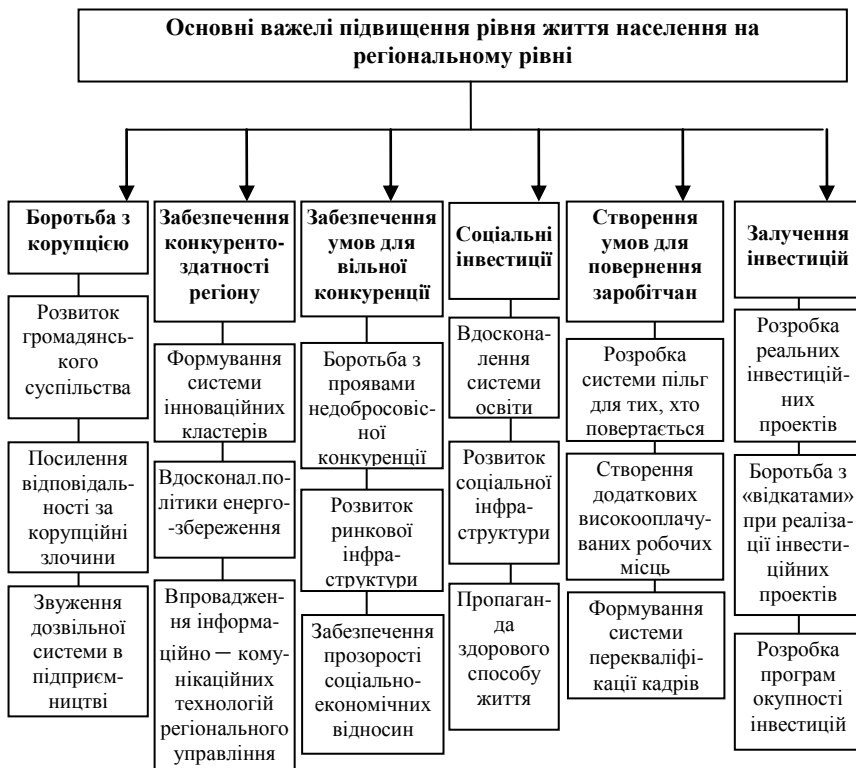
Основні важелі підвищення рівня життя населення на регіональному рівні

Боротьба з корупцією

Розвиток громадянського суспільства

Посилення відповідальності за корупційні злочини

Звуження дозвільної системи в підприємництві

Забезпечення конкурентоздатності регіону

Формування системи інноваційних кластерів

Вдосконал.політики енергозбереження

Впровадження інформаційно – комунікаційних технологій регіонального управління

Забезпечення умов для вільної конкуренції

Боротьба з проявами недобросовісної конкуренції

Розвиток ринкової інфраструктури

Забезпечення прозорості соціально-економічних відносин

Соціальні інвестиції

Вдосконалення системи освіти

Розвиток соціальної інфраструктури

Пропаганда здорового способу життя

Створення умов для повернення заробітчан

Розробка системи пільг для тих, хто повертається

Створення додаткових високооплачуваних робочих місць

Формування системи перекваліфікації кадрів

Залучення інвестицій

Розробка реальних інвестиційних проектів

Боротьба з «відкатами» при реалізації інвестиційних проектів

Розробка програм окупності інвестицій